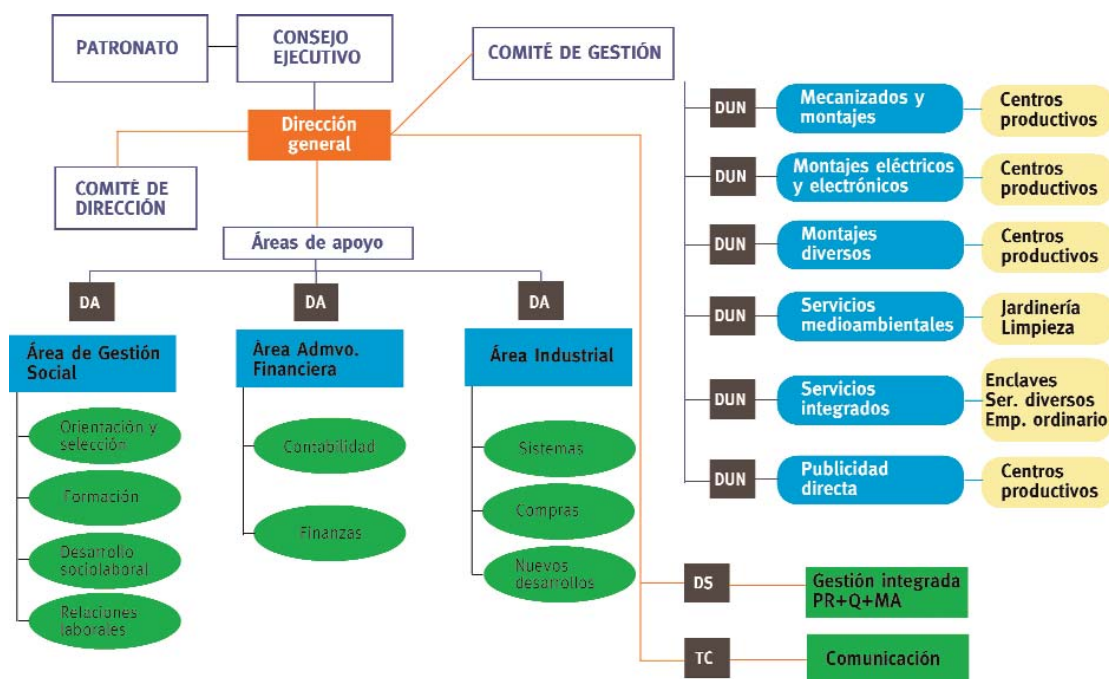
PATRONATO

CONSEJO EJECUTIVO

COMITÉ DE GESTIÓN

Dirección general

COMITÉ DE DIRECCIÓN

Áreas de apoyo

DA

DA

DA

Área de Gestión Social

Orientación y selección

Formación

Desarrollo sociolaboral

Relaciones laborales

Área Admvo. Financiera

Contabilidad

Finanzas

Área Industrial

Sistemas

Compras

Nuevos desarrollos

DUN

Mecanizados y montajes

Centros productivos

DUN

Montajes eléctricos y electrónicos

Centros productivos

DUN

Montajes diversos

Centros productivos

DUN

Servicios medioambientales

Jardinería Limpieza

DUN

Servicios integrados

Enclaves Ser. diversos Emp. ordinario

DUN

Publicidad directa

Centros productivos

DS

Gestión integrada PR+Q+MA

TC

Comunicación